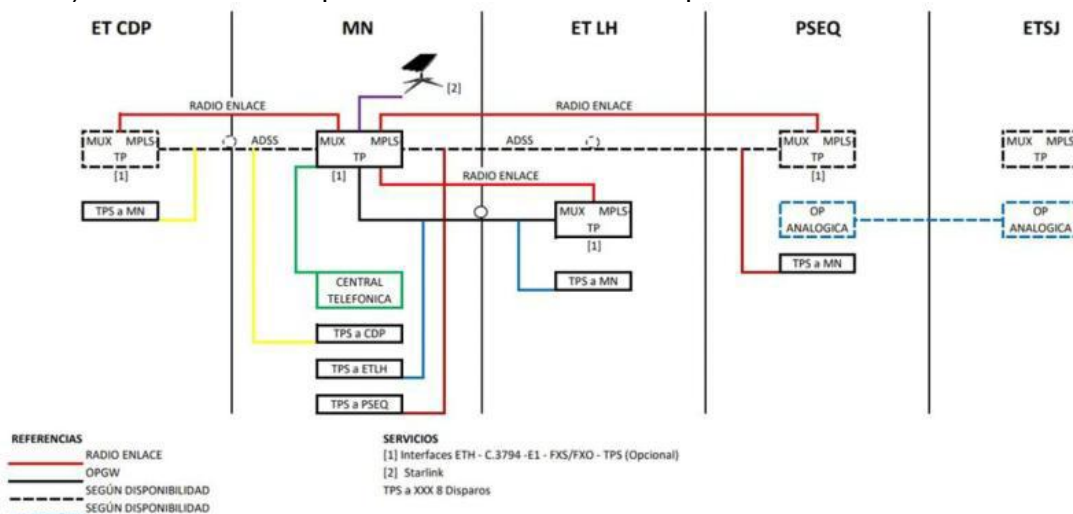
ET CDP

MN

ET LH

PSEQ

ETSJ

[2]

RADIO ENLACE

RADIO ENLACE

MUX MPLS
TP
[1]

ADSS

MUX MPLS
TP
[1]

ADSS

MUX MPLS
TP
[1]

MUX MPLS
TP

RADIO ENLACE

MUX MPLS
TP
[1]

TPS a MN

OP ANALOGICA

OP ANALOGICA

CENTRAL TELEFONICA

TPS a MN

TPS a MN

TPS a CDP

TPS a ETLH

TPS a PSEQ

REFERENCIAS
RADIO ENLACE
OPGW
SEGÚN DISPONIBILIDAD
SEGÚN DISPONIBILIDAD

SERVICIOS
[1] Interfaces ETH - C.3794 -E1 - FXS/FXO - TPS (Opcional)
[2] Starlink
TPS a XXX 8 Disparos